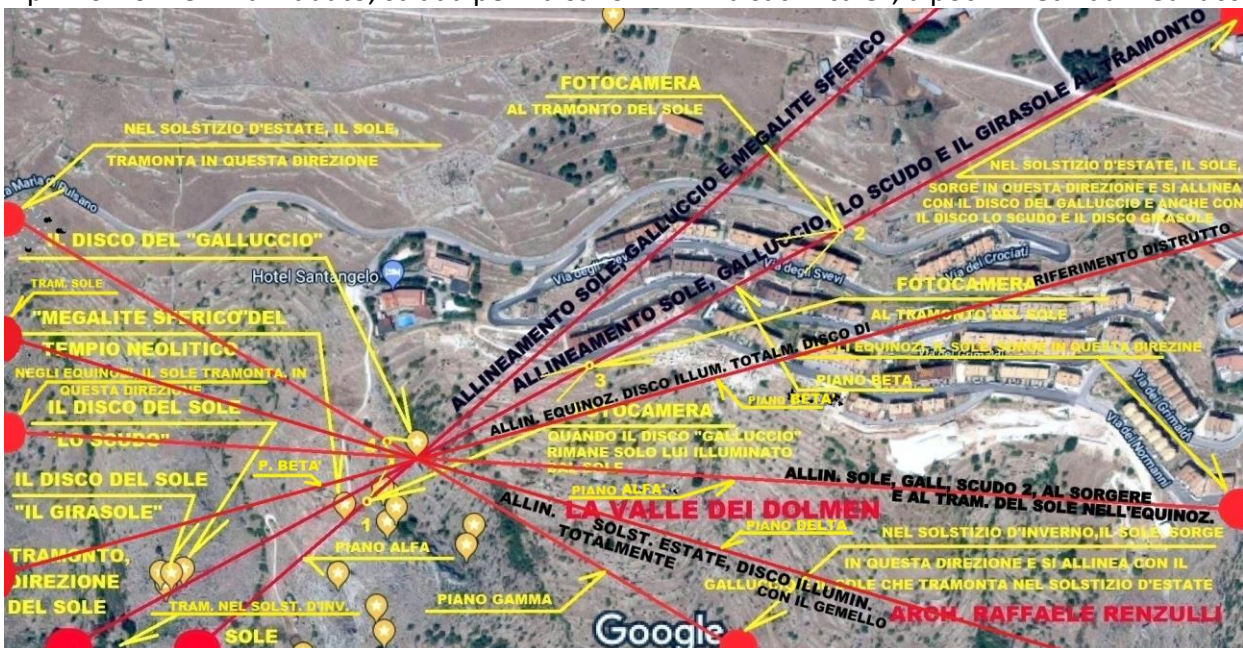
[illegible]

FOTOCAMERA
AL TRAMONTO DEL SOLE

NEL SOLSTIZIO D'ESTATE, IL SOLE,
TRAMONTA IN QUESTA DIREZIONE

ALLINEAMENTO SOLE, GALLUCCIO E MEGALITE SFERICO

ALLINEAMENTO SOLE, GALLUCCIO, LO SCUDO E IL GIRASOLE AL TRAMONTO

NEL SOLSTIZIO D'ESTATE, IL SOLE, SORGE IN QUESTA DIREZIONE E SI ALLINEA CON IL DISCO DEL GALLUCCIO E ANCHE CON IL DISCO LO SCUDO E IL DISCO GIRASOLE

Maria di Pulsano

IL DISCO DEL "GALLUCCIO"

Hotel Santangelo

Via degli Svevi
Via degli Svevi
Via dei Crociati

2

RIFERIMENTO DISTRUTTO

TRAM. SOLE

"MEGALITE SFERICO"DEL TEMPIO NEOLITICO

FOTOCAMERA
AL TRAMONTO DEL SOLE

ALLIN. EQUINOZ. DISCO ILLUM. TOTALM. DISCO DI

NEGLI EQUINOZI, IL SOLE SORGE IN QUESTA DIREZINE

NEGLI EQUINOZI, IL SOLE TRAMONTA IN QUESTA DIREZIONE

3

PIANO BETA

IL DISCO DEL SOLE

PIANO BETA

Via dei Grimaldi

"LO SCUDO"

FOTOCAMERA
QUANDO IL DISCO "GALLUCCIO" RIMANE SOLO LUI ILLUMINATO DAL SOLE

Via dei Normanni

P. BETA'

IL DISCO DEL SOLE

ALLIN. SOLE, GALL. SCUDO 2, AL SORGERE E AL TRAM. DEL SOLE NELL'EQUINOZ.

"IL GIRASOLE"

PIANO ALFA'

LA VALLE DEI DOLMEN

ALLIN. SOLST. ESTATE, DISCO ILLUMIN. TOTALMENTE

1

PIANO DELTA

PIANO ALFA

NEL SOLSTIZIO D'INVERNO,IL SOLE, SORGE IN QUESTA DIREZIONE E SI ALLINEA CON IL GALLUCCIO CON IL GEMELLO SOLE CHE TRAMONTA NEL SOLSTIZIO D'ESTATE

TRAMONTO, DIREZIONE DEL SOLE

PIANO GAMMA

TRAM. NEL SOLST. D'INV.

SOLE

Google

ARCH. RAFFAELE RENZULLI